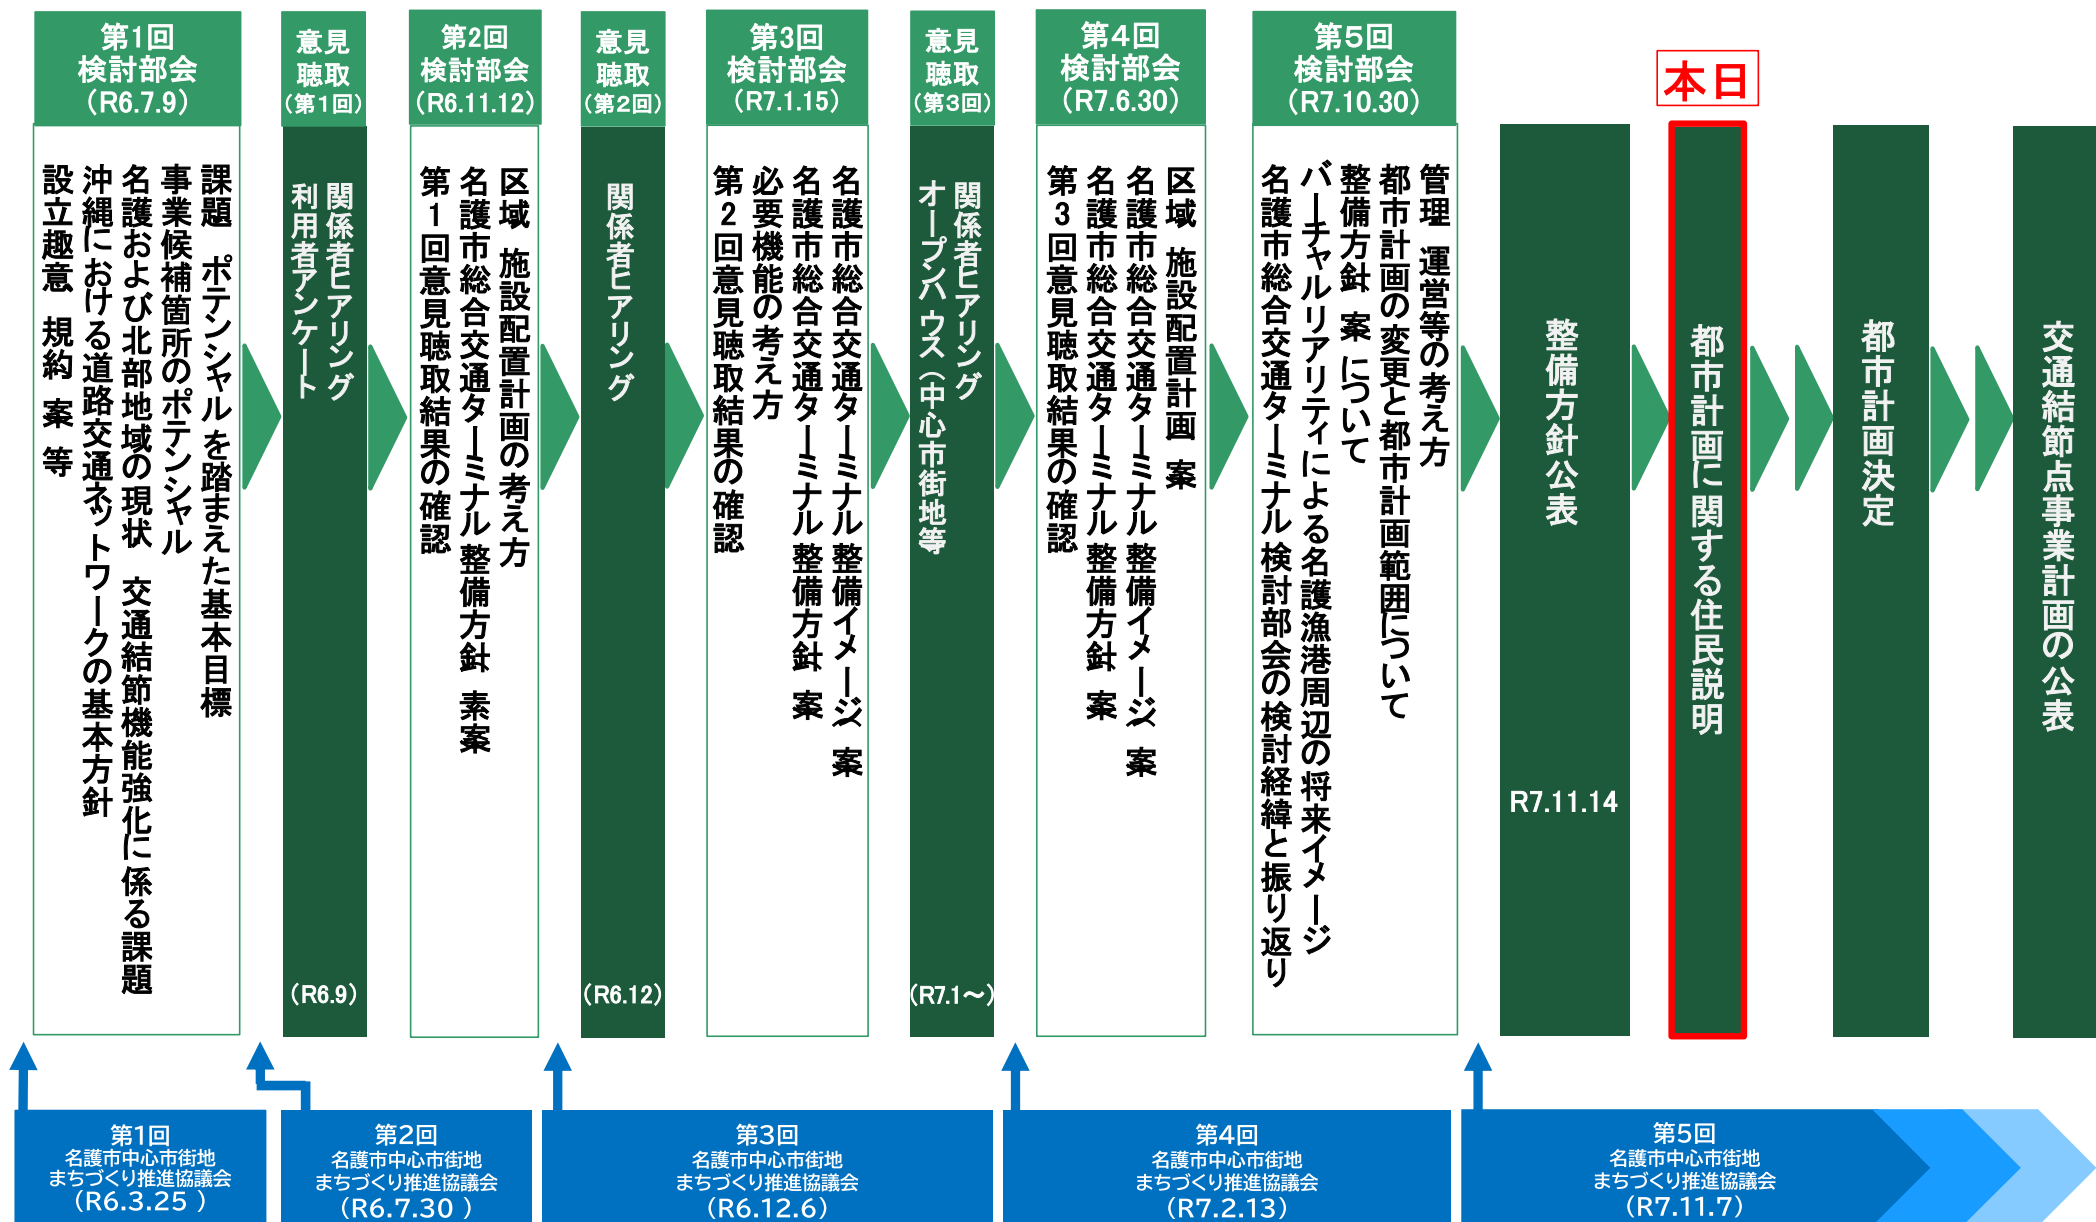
第1回
検討部会
（R6.7.9）

課題　ポテンシャルを踏まえた基本目標
事業候補箇所のポテンシャル
名護および北部地域の現状　交通結節機能強化に係る課題
沖縄における道路交通ネットワークの基本方針
設立趣意　規約　案　等

意見
聴取
（第1回）

関係者ヒアリング
利用者アンケート
（R6.9）

第2回
検討部会
（R6.11.12）

区域　施設配置計画の考え方
名護市総合交通ターミナル整備方針　素案
第1回意見聴取結果の確認

意見
聴取
（第2回）

関係者ヒアリング
（R6.12）

第3回
検討部会
（R7.1.15）

名護市総合交通ターミナル整備イメージ　案
名護市総合交通ターミナル整備方針　案
必要機能の考え方
第2回意見聴取結果の確認

意見
聴取
（第3回）

関係者ヒアリング
オープンハウス（中心市街地等
（R7.1～）

第4回
検討部会
（R7.6.30）

区域　施設配置計画　案
名護市総合交通ターミナル整備イメージ　案
名護市総合交通ターミナル整備方針　案
第3回意見聴取結果の確認

第5回
検討部会
（R7.10.30）

管理　運営等の考え方
都市計画の変更と都市計画範囲について
整備方針　案　について
バーチャルリアリティによる名護漁港周辺の将来イメージ
名護市総合交通ターミナル検討部会の検討経緯と振り返り

整備方針公表
R7.11.14

本日
都市計画に関する住民説明

都市計画決定

交通結節点事業計画の公表

第1回
名護市中心市街地
まちづくり推進協議会
（R6.3.25 ）

第2回
名護市中心市街地
まちづくり推進協議会
（R6.7.30 ）

第3回
名護市中心市街地
まちづくり推進協議会
（R6.12.6）

第4回
名護市中心市街地
まちづくり推進協議会
（R7.2.13）

第5回
名護市中心市街地
まちづくり推進協議会
（R7.11.7）